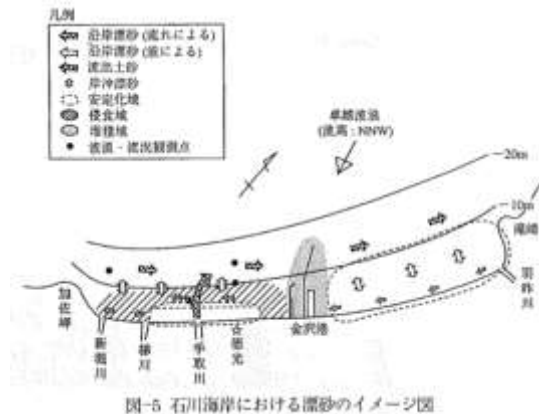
凡例
沿岸漂砂（流れによる）
沿岸漂砂（波による）
流出土砂
岸沖漂砂
安定化域
侵食域
堆積域
波浪・流況観測点

卓越波浪
（波向：NNW）

-20m
-10m

滝崎
羽咋川
加佐岬
新堀川
梯川
手取川
安原
金沢港

図-5 石川海岸における漂砂のイメージ図